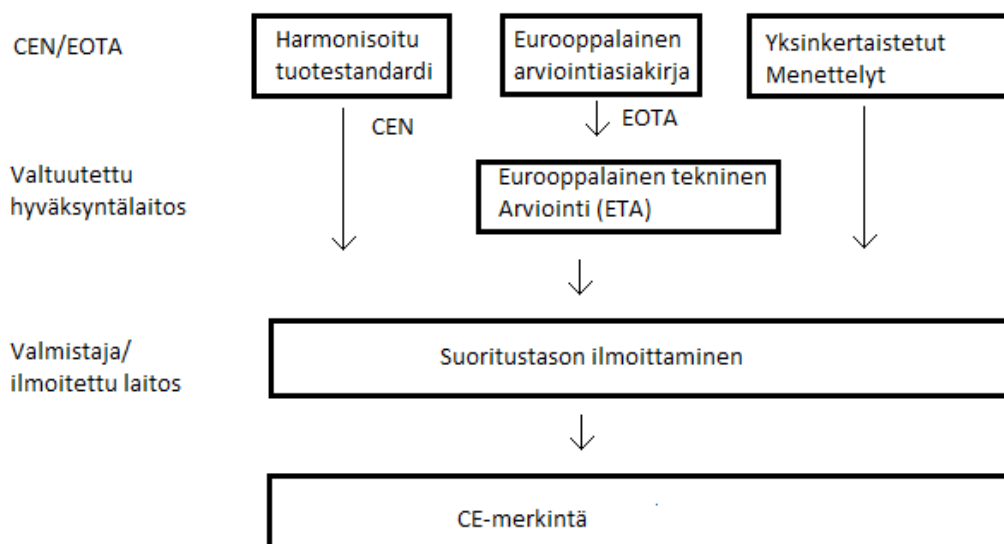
CEN/EOTA

Harmonisoitu tuotestandardi

Eurooppalainen arviointiasiakirja

Yksinkertaistetut Menettelyt

CEN

EOTA

Valtuutettu hyväksyntälaitos

Eurooppalainen tekninen Arviointi (ETA)

Valmistaja/ ilmoitettu laitos

Suoritustason ilmoittaminen

CE-merkintä